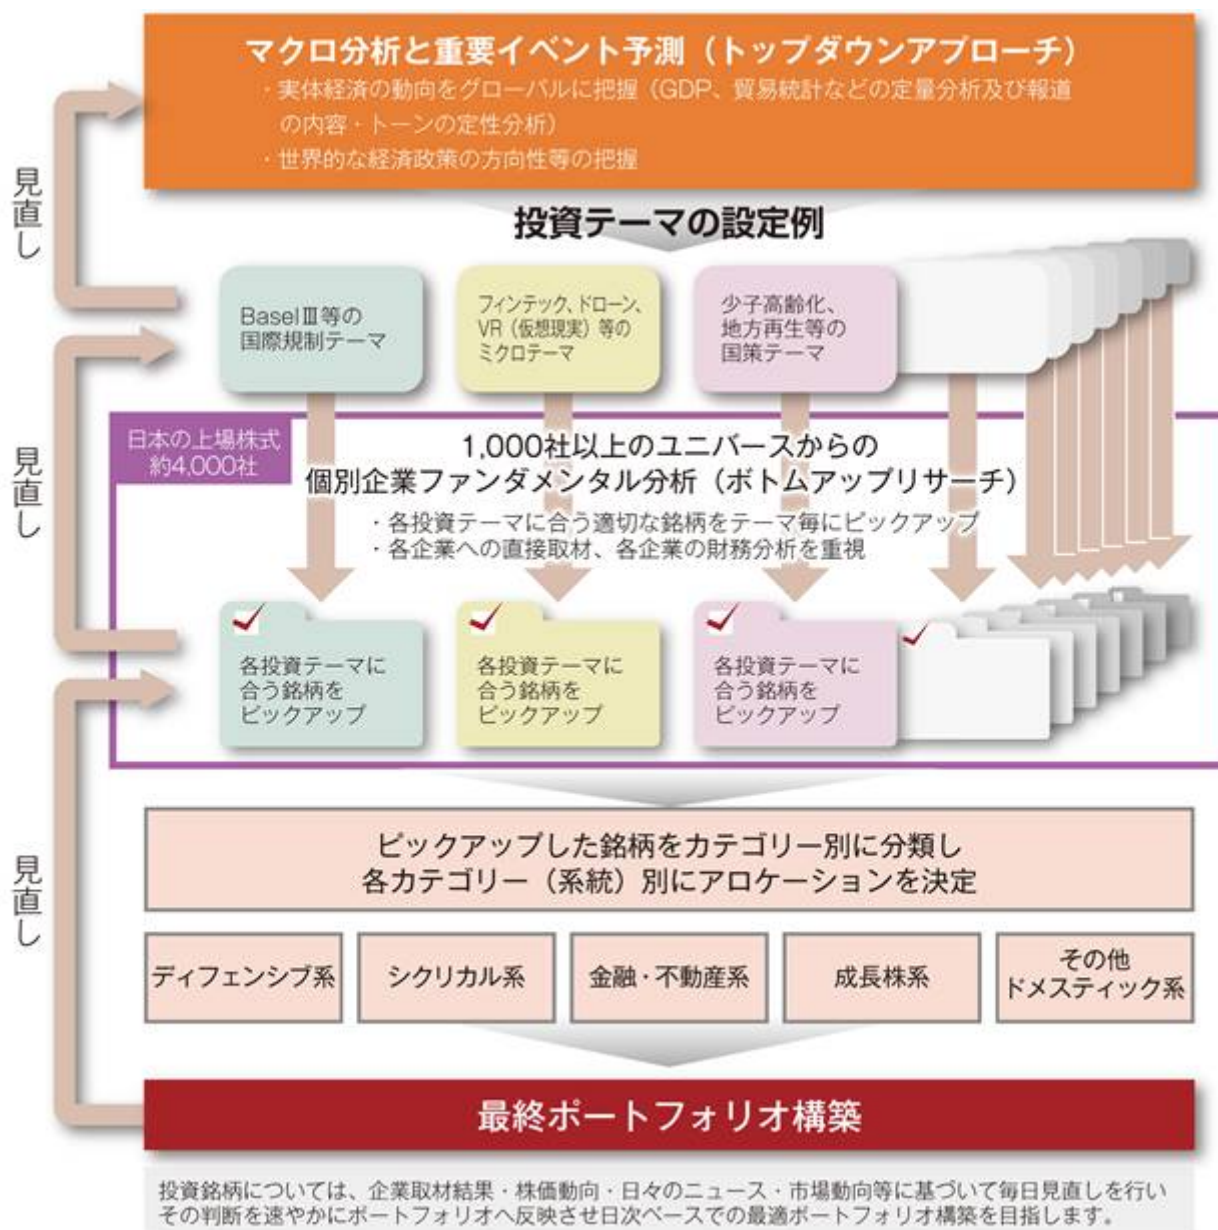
マクロ分析と重要イベント予測（トップダウンアプローチ）
・実体経済の動向をグローバルに把握（GDP、貿易統計などの定量分析及び報道の内容・トーンの定性分析）
・世界的な経済政策の方向性等の把握

見直し

投資テーマの設定例

BaselⅢ等の国際規制テーマ

フィンテック、ドローン、VR（仮想現実）等のミクロテーマ

少子高齢化、地方再生等の国策テーマ

見直し

日本の上場株式約4,000社

1,000社以上のユニバースからの個別企業ファンダメンタル分析（ボトムアップリサーチ）
・各投資テーマに合う適切な銘柄をテーマ毎にピックアップ
・各企業への直接取材、各企業の財務分析を重視

各投資テーマに合う銘柄をピックアップ

各投資テーマに合う銘柄をピックアップ

各投資テーマに合う銘柄をピックアップ

見直し

ピックアップした銘柄をカテゴリー別に分類し
各カテゴリー（系統）別にアロケーションを決定

| ディフェンシブ系 | シクリカル系 | 金融・不動産系 | 成長株系 | その他ドメスティック系 |
|---|---|---|---|---|

最終ポートフォリオ構築

投資銘柄については、企業取材結果・株価動向・日々のニュース・市場動向等に基づいて毎日見直しを行いその判断を速やかにポートフォリオへ反映させ日次ベースでの最適ポートフォリオ構築を目指します。